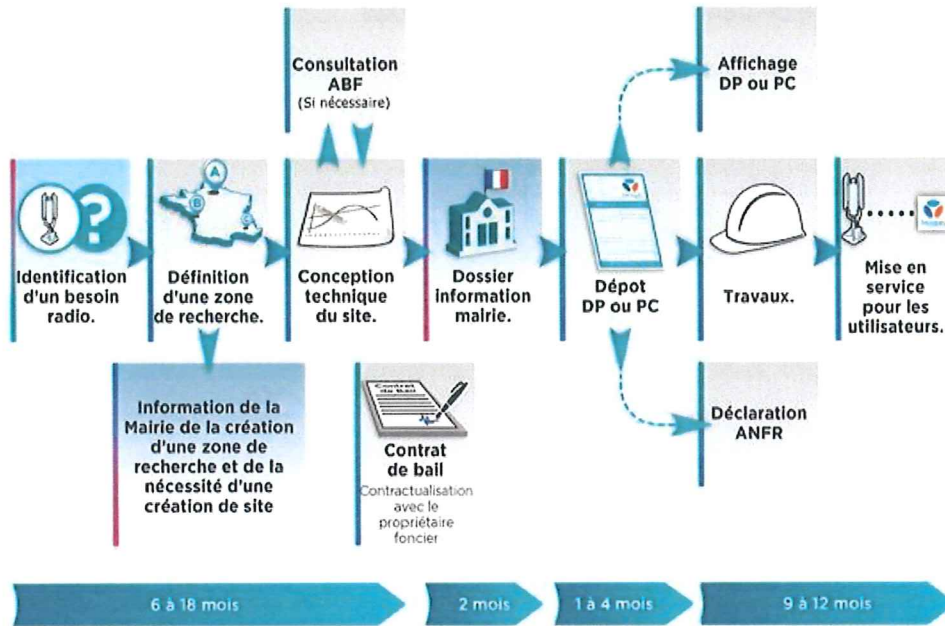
Consultation ABF
(Si nécessaire)

Affichage DP ou PC

Identification d'un besoin radio.

Définition d'une zone de recherche.

Conception technique du site.

Dossier information mairie.

Dépot DP ou PC

Travaux.

Mise en service pour les utilisateurs.

Information de la Mairie de la création d'une zone de recherche et de la nécessité d'une création de site

Contrat de bail

Contrat de bail
Contractualisation avec le propriétaire foncier

Déclaration ANFR

6 à 18 mois

2 mois

1 à 4 mois

9 à 12 mois